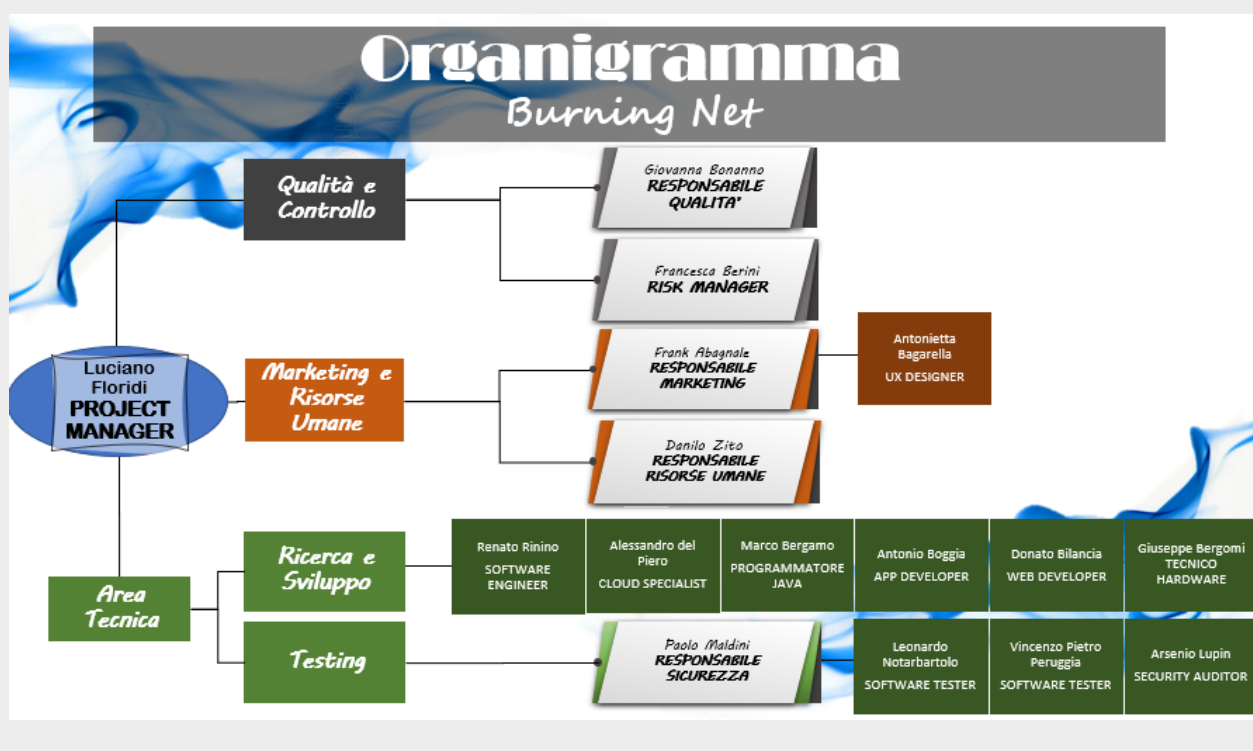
Organigramma
Burning Net

Qualità e Controllo

Giovanna Bonanno
RESPONSABILE QUALITA'

Francesca Berini
RISK MANAGER

Luciano Floridi
PROJECT MANAGER

Marketing e Risorse Umane

Frank Abagnale
RESPONSABILE MARKETING

Antonietta Bagarella
UX DESIGNER

Danilo Zito
RESPONSABILE RISORSE UMANE

Area Tecnica

Ricerca e Sviluppo

Renato Rinino
SOFTWARE ENGINEER

Alessandro del Piero
CLOUD SPECIALIST

Marco Bergamo
PROGRAMMATORE JAVA

Antonio Boggia
APP DEVELOPER

Donato Bilancia
WEB DEVELOPER

Giuseppe Bergomi
TECNICO HARDWARE

Testing

Paolo Maldini
RESPONSABILE SICUREZZA

Leonardo Notarbartolo
SOFTWARE TESTER

Vincenzo Pietro Peruggia
SOFTWARE TESTER

Arsenio Lupin
SECURITY AUDITOR